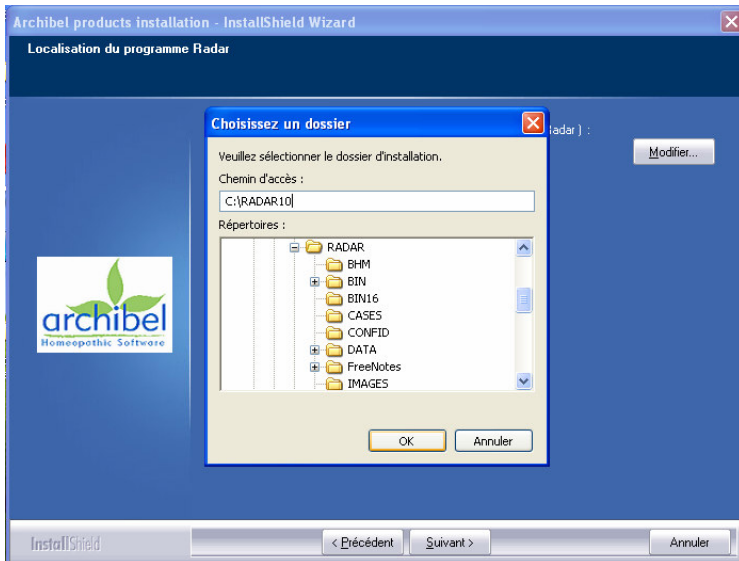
Archibel products installation - InstallShield Wizard

Localisation du programme Radar

Radar ) :

Modifier...

archibel
Homeopathic Software

Choisissez un dossier

Veuillez sélectionner le dossier d'installation.

Chemin d'accès :

C:\RADAR10

Répertoires :

RADAR
BHM
BIN
BIN16
CASES
CONFID
DATA
FreeNotes
IMAGES

OK
Annuler

InstallShield

< Précédent
Suivant >
Annuler